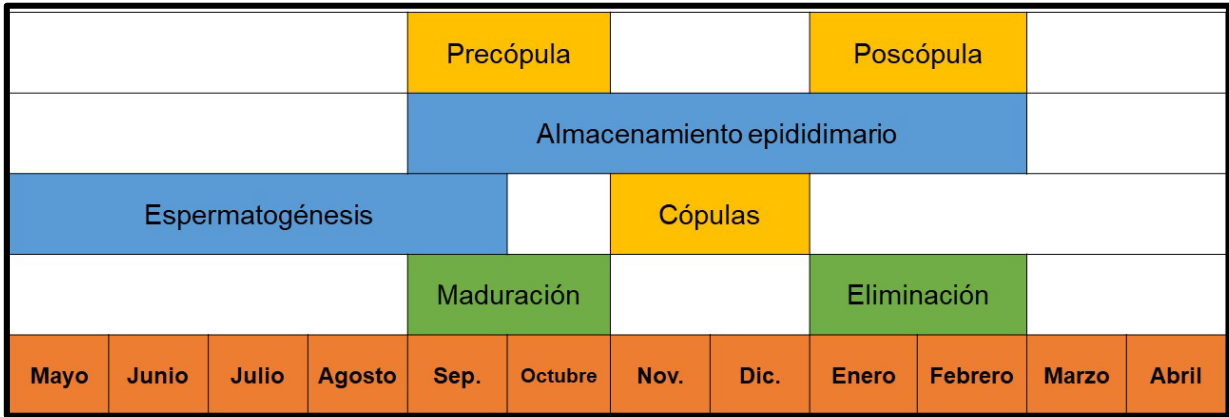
| | | | | | | | | | | | |
|---|---|---|---|---|---|---|---|---|---|---|---|
| | | | | Precópula | | | | Poscópula | | | |
| | | | | Almacenamiento epididimario | | | | | | | |
| Espermatogénesis | | | | | | Cópulas | | | | | |
| | | | | Maduración | | | | Eliminación | | | |
| Mayo | Junio | Julio | Agosto | Sep. | Octubre | Nov. | Dic. | Enero | Febrero | Marzo | Abril |